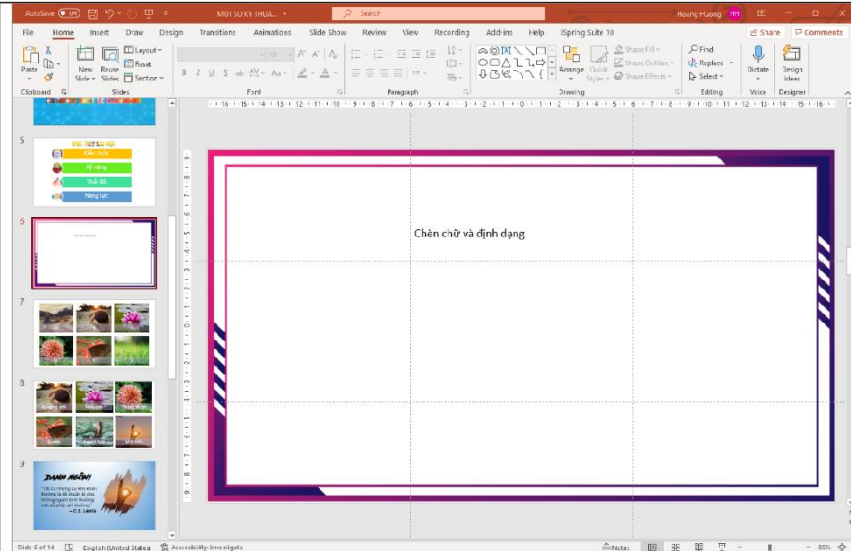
AutoSave Off

MOT SO KY THUA... •

Search

Hoang Huong HH

File Home Insert Draw Design Transitions Animations Slide Show Review View Recording Add-ins Help iSpring Suite 10

Share Comments

Paste

New Slide

Reuse Slides

Layout

Reset

Section

Clipboard

Slides

Font

Paragraph

Arrange

Quick Styles

Shape Fill

Shape Outline

Shape Effects

Drawing

Find

Replace

Select

Editing

Dictate

Voice

Design Ideas

Designer

5

Kiến thức

Kỹ năng

Thái độ

Năng lực

6

7

8

9

DANH NGÔN

— C.S. Lewis

Chèn chữ và định dạng

Slide 6 of 14

English (United States)

Accessibility: Investigate

Notes

88%